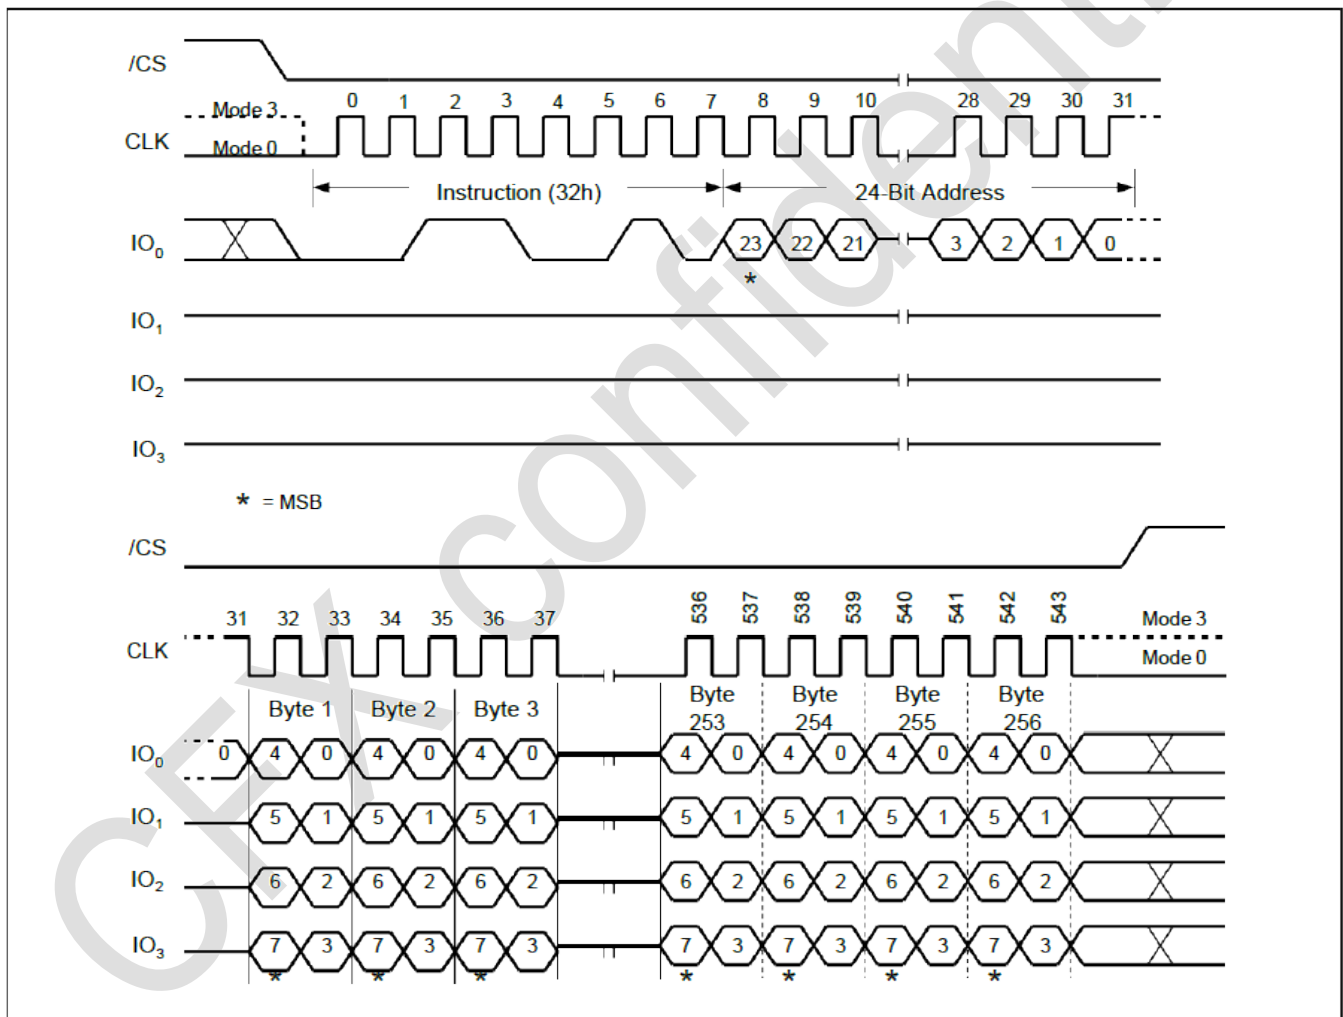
/CS

Mode 3
CLK
Mode 0

0 1 2 3 4 5 6 7 8 9 10 28 29 30 31

Instruction (32h)

24-Bit Address

$IO_0$

23 22 21 3 2 1 0

*

$IO_1$

$IO_2$

$IO_3$

* = MSB

/CS

31 32 33 34 35 36 37 536 537 538 539 540 541 542 543

CLK

Mode 3
Mode 0

Byte 1 Byte 2 Byte 3 Byte 253 Byte 254 Byte 255 Byte 256

$IO_0$ 0 4 0 4 0 4 0 4 0 4 0 4 0 4 0

$IO_1$ 5 1 5 1 5 1 5 1 5 1 5 1 5 1

$IO_2$ 6 2 6 2 6 2 6 2 6 2 6 2 6 2

$IO_3$ 7 3 7 3 7 3 7 3 7 3 7 3 7 3

* * * * * * *

CFX confidential